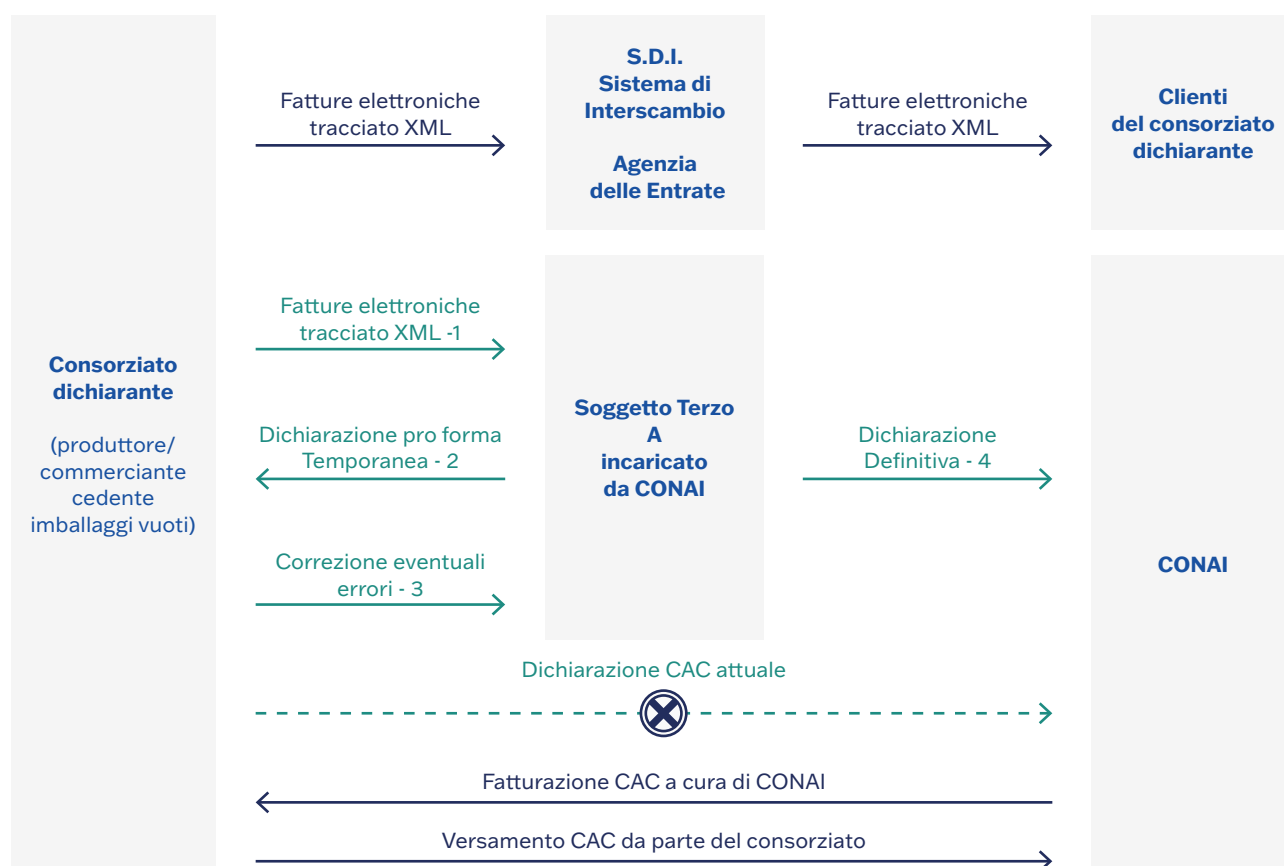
Consorziato dichiarante

(produttore/ commerciante cedente imballaggi vuoti)

Fatture elettroniche tracciato XML

S.D.I.
Sistema di Interscambio

Agenzia delle Entrate

Fatture elettroniche tracciato XML

Clienti del consorziato dichiarante

Fatture elettroniche tracciato XML -1

Dichiarazione pro forma Temporanea - 2

Correzione eventuali errori - 3

Soggetto Terzo
A
incaricato
da CONAI

Dichiarazione Definitiva - 4

CONAI

Dichiarazione CAC attuale

Fatturazione CAC a cura di CONAI

Versamento CAC da parte del consorziato